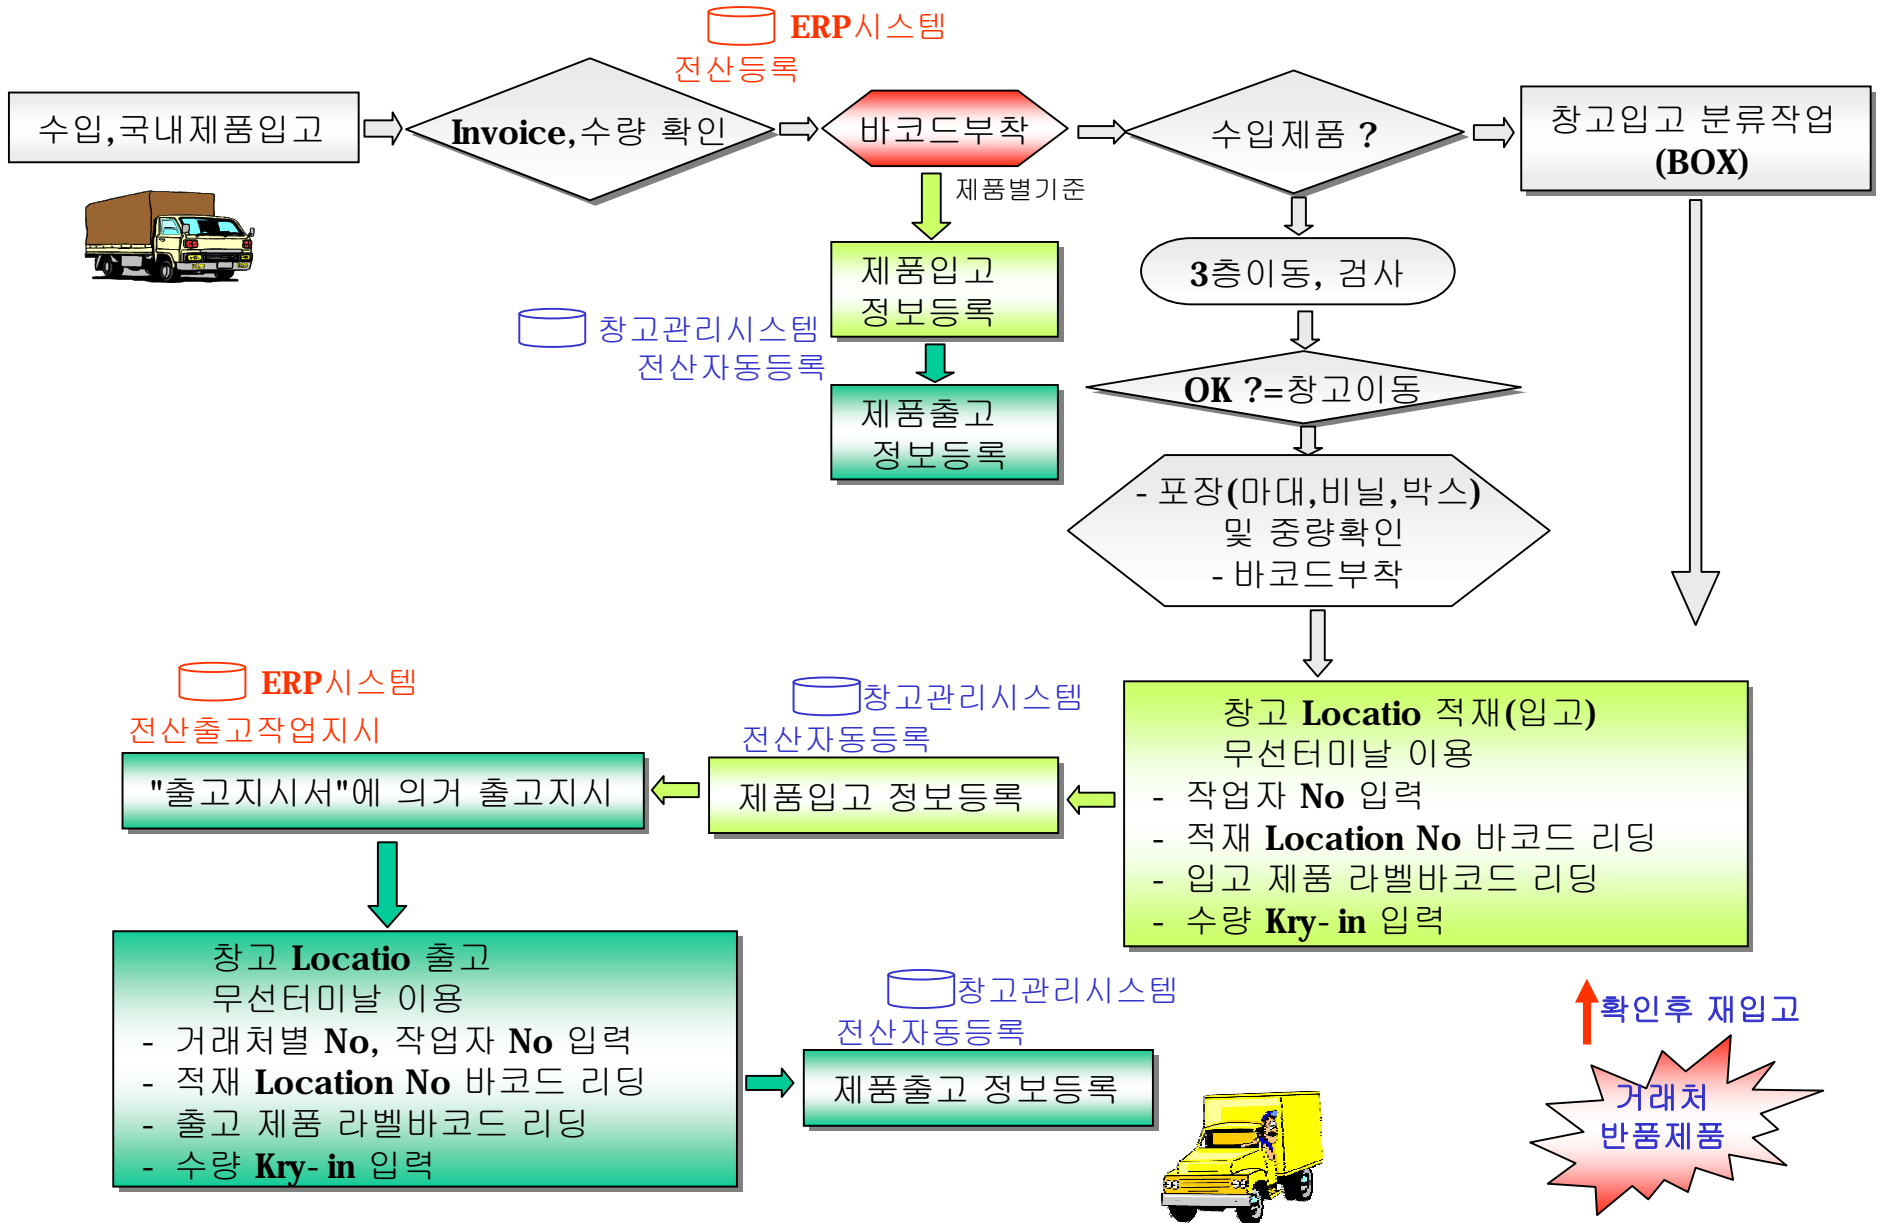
ERP시스템
전산등록

수입,국내제품입고

Invoice,수량 확인

바코드부착

수입제품 ?

창고입고 분류작업 (BOX)

제품별기준

제품입고 정보등록

창고관리시스템
전산자동등록

제품출고 정보등록

3층이동, 검사

OK ?=창고이동

- 포장(마대,비닐,박스) 및 중량확인
- 바코드부착

ERP시스템
전산출고작업지시

창고관리시스템
전산자동등록

"출고지시서"에 의거 출고지시

제품입고 정보등록

창고 Locatio 적재(입고)
무선터미날 이용
- 작업자 No 입력
- 적재 Location No 바코드 리딩
- 입고 제품 라벨바코드 리딩
- 수량 Kry- in 입력

창고 Locatio 출고
무선터미날 이용
- 거래처별 No, 작업자 No 입력
- 적재 Location No 바코드 리딩
- 출고 제품 라벨바코드 리딩
- 수량 Kry- in 입력

창고관리시스템
전산자동등록

제품출고 정보등록

확인후 재입고

거래처
반품제품